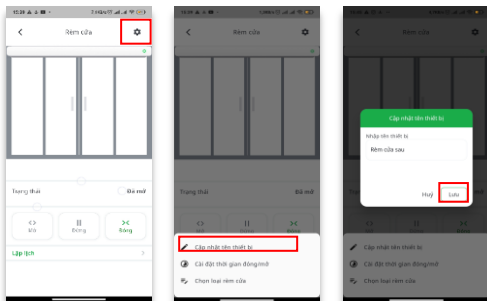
15:28
Rèm cửa
Trạng thái
Đã mở
Mở
Dừng
Đóng
Lập lịch

Rèm cửa
Trạng thái
Đã mở
Mở
Dừng
Đóng
Cập nhật tên thiết bị
Cài đặt thời gian đóng/mở
Chọn loại rèm cửa

Cập nhật tên thiết bị
Nhập tên thiết bị
Rèm cửa sau
Huỷ
Lưu
Cập nhật tên thiết bị
Cài đặt thời gian đóng/mở
Chọn loại rèm cửa